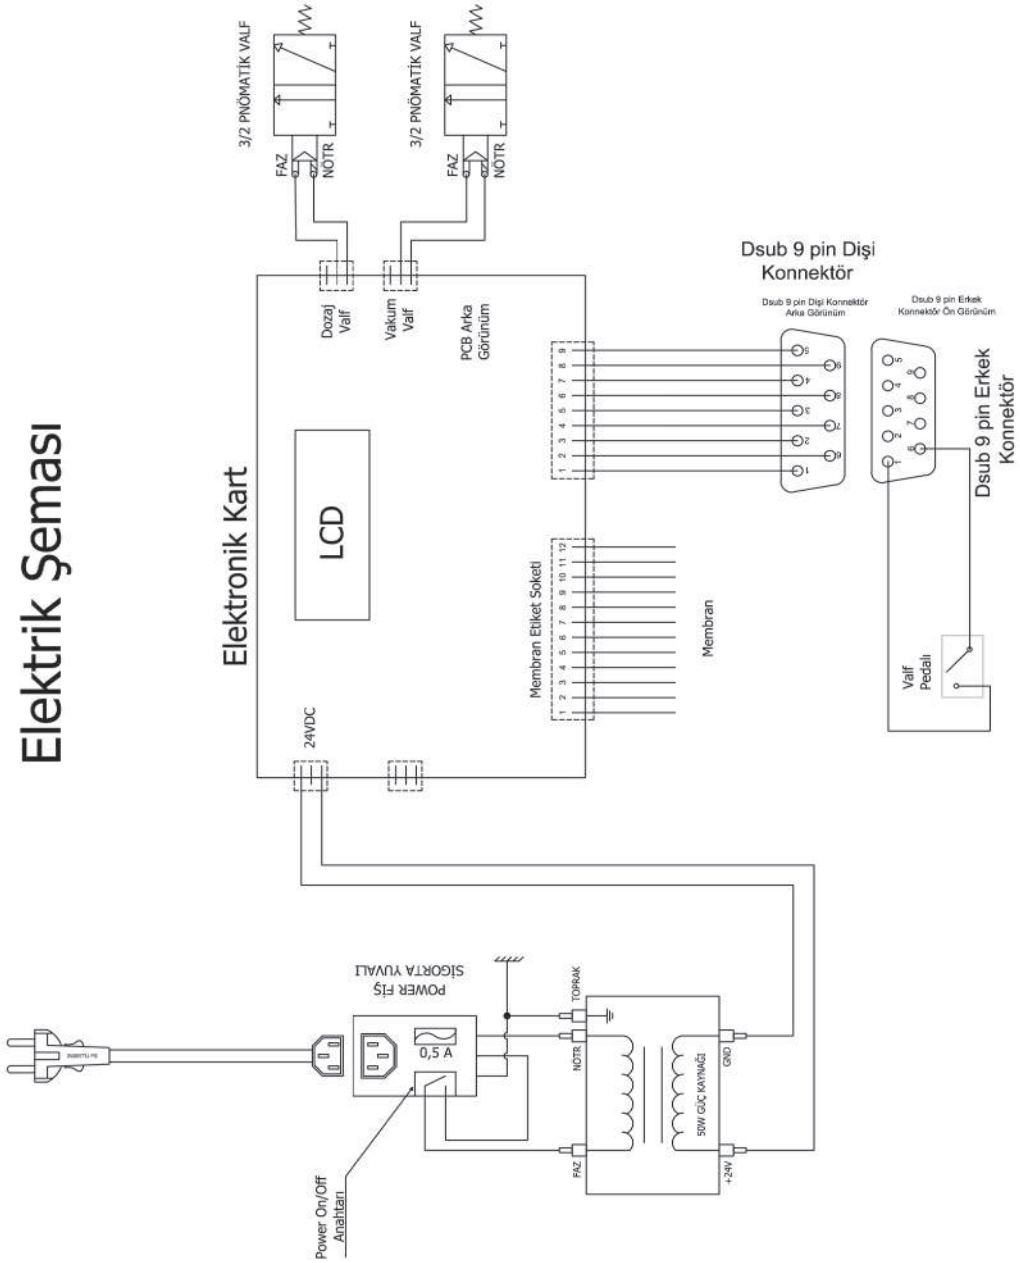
Elektrik Şeması

3/2 PNÖMATİK VALF
FAZ
NÖTR

3/2 PNÖMATİK VALF
FAZ
NÖTR

Dsub 9 pin Dişi Konnektör

Dsub 9 pin Dişi Konnektör Arka Görünüm

Dsub 9 pin Erkek Konnektör Ön Görünüm

Dozaj Valf

Vakum Valf

PCB Arka Görünüm

Elektronik Kart

LCD

1 2 3 4 5 6 7 8 9

1 2 3 4 5 6 7 8 9

1 2 3 4 5 6 7 8 9

1 2 3 4 5 6 7 8 9

Dsub 9 pin Erkek Konnektör

Membran Etiket Soketi

1 2 3 4 5 6 7 8 9 10 11 12

Membran

Valf Pedalı

24VDC

POWER FİŞ SİGORTA YUVALI

0,5 A

TOPRAK

NÖTR

GND

50W GÜÇ KAYNAĞI

FAZ

+24V

Power On/Off Anahtarı